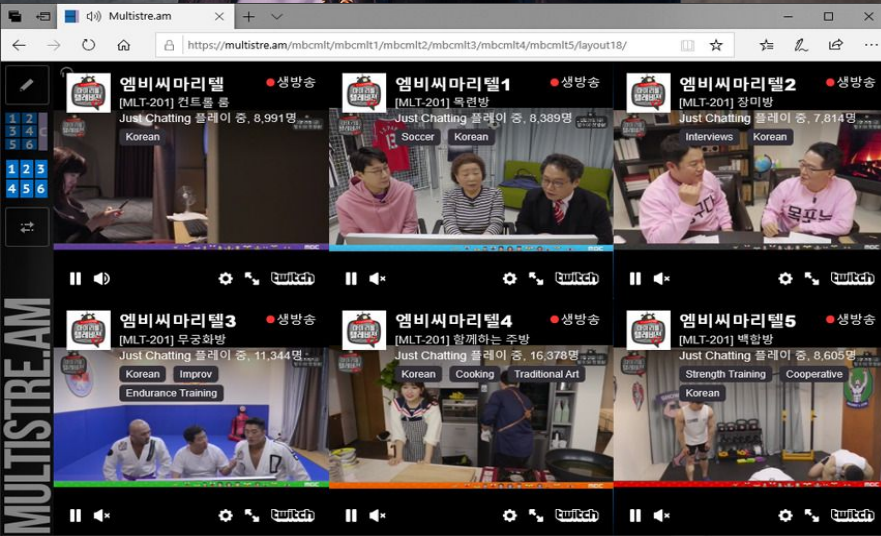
Multistre.am

https://multistre.am/mbcmlt/mbcmlt1/mbcmlt2/mbcmlt3/mbcmlt4/mbcmlt5/layout18/

1 2 3 4 5 6

1 2 3 4 5 6

MULTISTRE.AM

엠비씨마리텔
● 생방송
[MLT-201] 컨트롤 룸
Just Chatting 플레이 중, 8,991명
Korean
twitch

엠비씨마리텔1
● 생방송
[MLT-201] 독련방
Just Chatting 플레이 중, 8,389명
Soccer Korean
twitch

엠비씨마리텔2
● 생방송
[MLT-201] 장미방
Just Chatting 플레이 중, 7,814명
Interviews Korean
목포느
twitch

엠비씨마리텔3
● 생방송
[MLT-201] 무궁화방
Just Chatting 플레이 중, 11,344명
Korean Improv
Endurance Training
twitch

엠비씨마리텔4
● 생방송
[MLT-201] 함께하는 주방
Just Chatting 플레이 중, 16,378명
Korean Cooking Traditional Art
twitch

엠비씨마리텔5
● 생방송
[MLT-201] 백합방
Just Chatting 플레이 중, 8,605명
Strength Training Cooperative
Korean
twitch